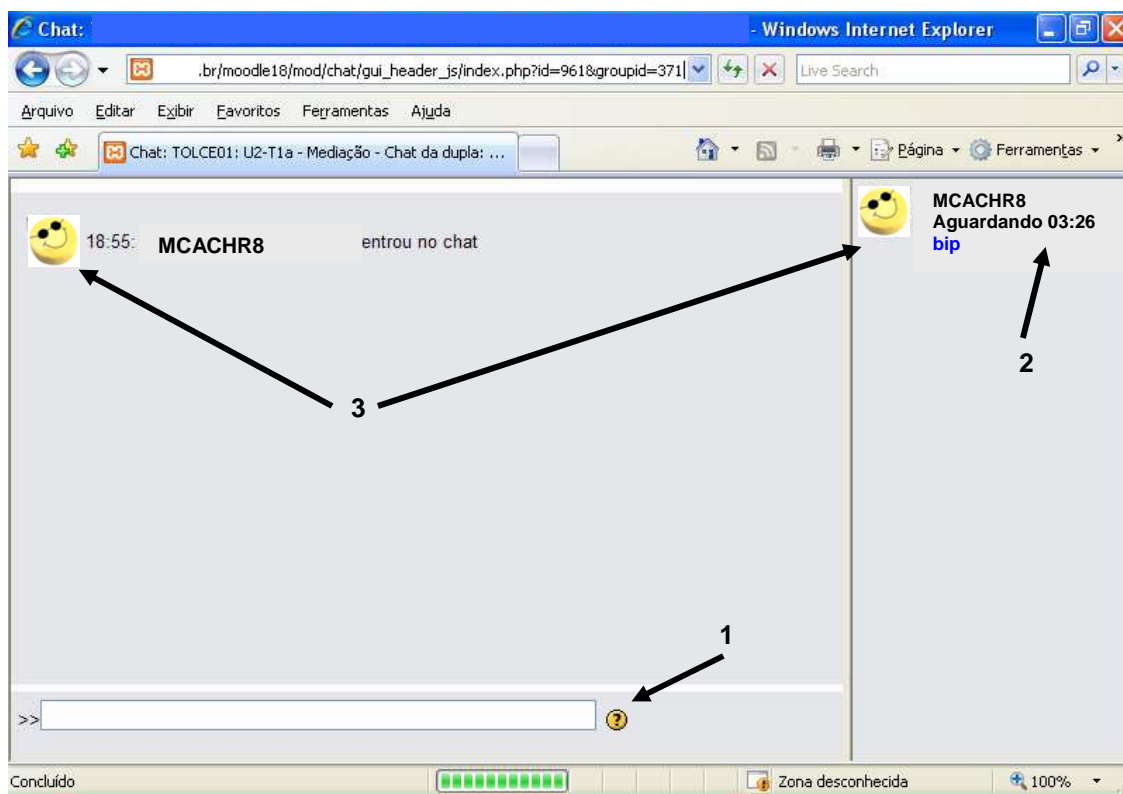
Chat: - Windows Internet Explorer

.br/moodle18/mod/chat/gui_header_js/index.php?id=961&groupid=371

Live Search

Arquivo Editar Exibir Favoritos Ferramentas Ajuda

Chat: TOLCE01: U2-T1a - Mediação - Chat da dupla: ...

Página Ferramentas

18:55: MCACHR8 entrou no chat

MCACHR8
Aguardando 03:26
bip

2

3

1

>>

Concluído

Zona desconhecida

100%